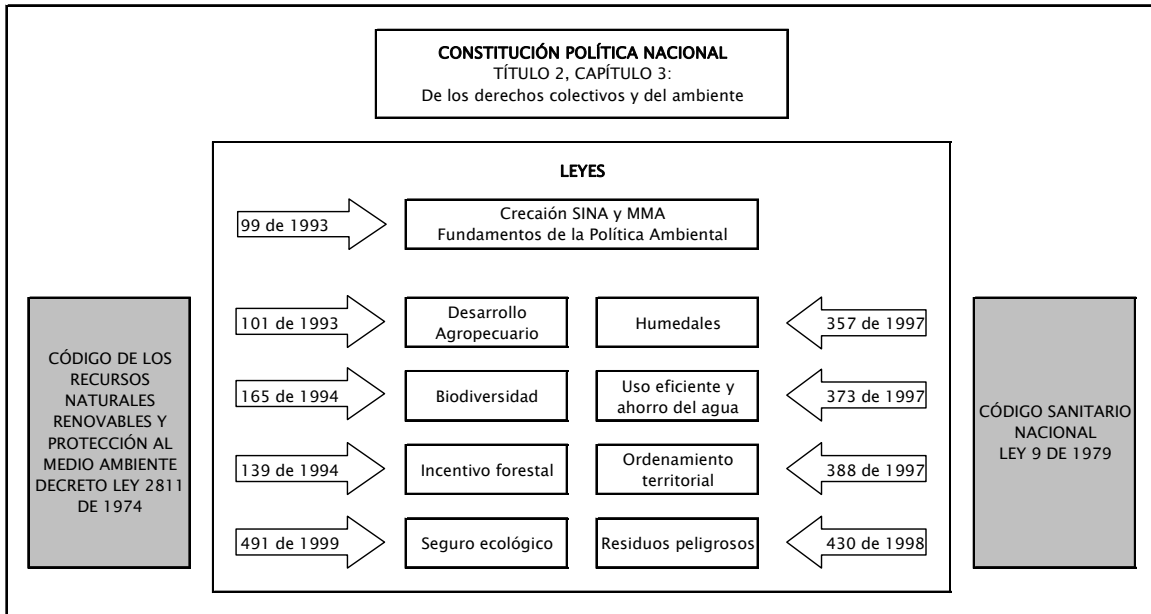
CONSTITUCIÓN POLÍTICA NACIONAL
TÍTULO 2, CAPÍTULO 3:
De los derechos colectivos y del ambiente

LEYES

99 de 1993
Crecación SINA y MMA
Fundamentos de la Política Ambiental

CÓDIGO DE LOS RECURSOS NATURALES RENOVABLES Y PROTECCIÓN AL MEDIO AMBIENTE DECRETO LEY 2811 DE 1974

101 de 1993
Desarrollo Agropecuario
Humedales
357 de 1997

165 de 1994
Biodiversidad
Uso eficiente y ahorro del agua
373 de 1997

139 de 1994
Incentivo forestal
Ordenamiento territorial
388 de 1997

491 de 1999
Seguro ecológico
Residuos peligrosos
430 de 1998

CÓDIGO SANITARIO NACIONAL
LEY 9 DE 1979